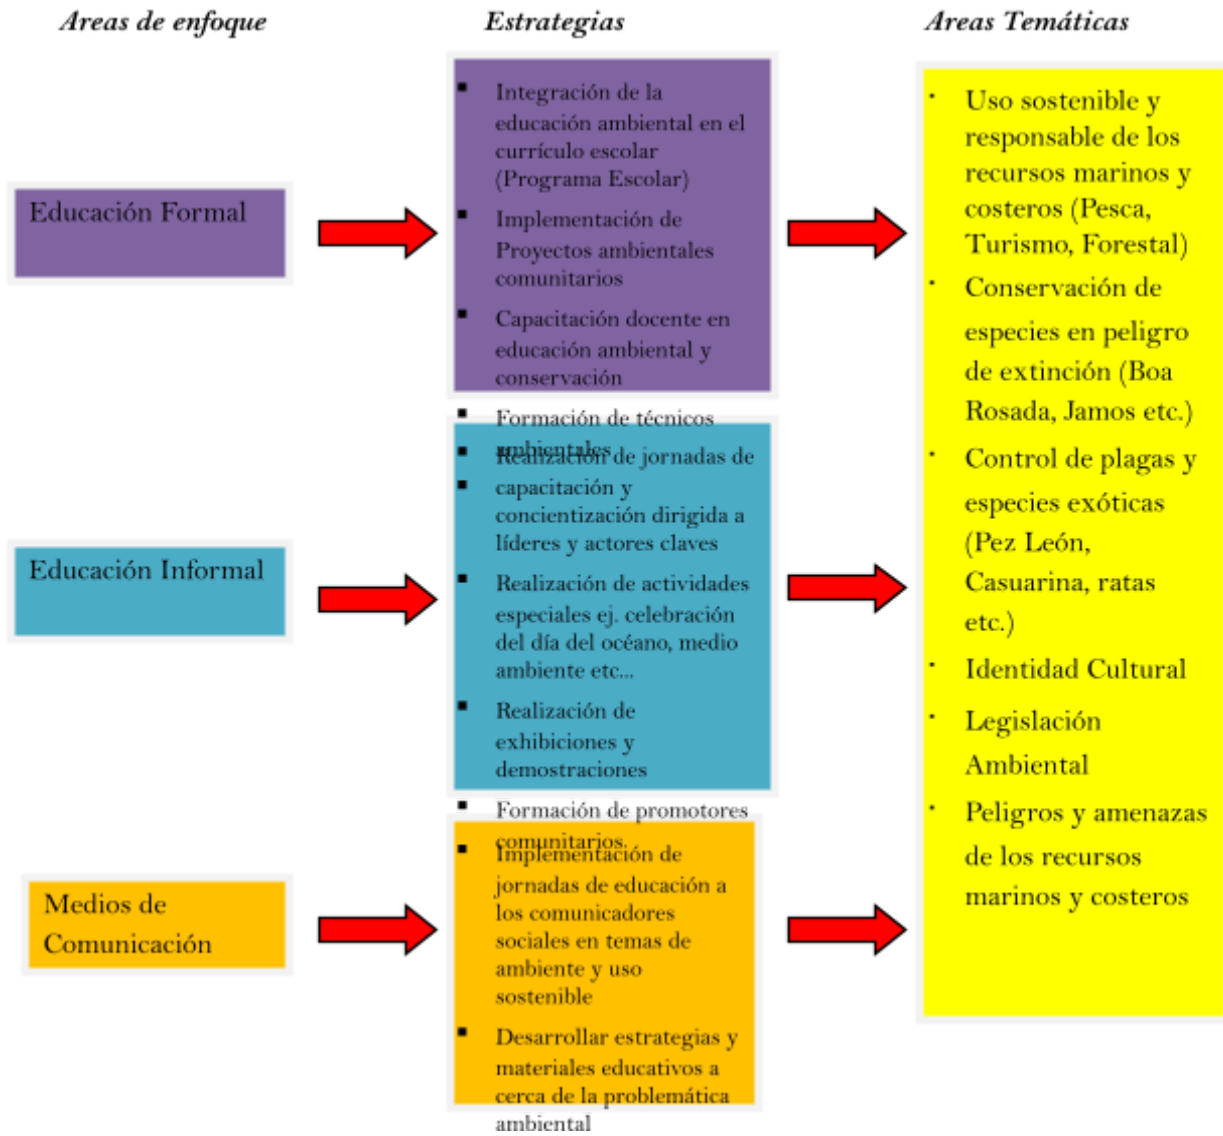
Areas de enfoque

Estrategias

Areas Temáticas

Educación Formal

▪ Integración de la educación ambiental en el currículo escolar (Programa Escolar)
▪ Implementación de Proyectos ambientales comunitarios
▪ Capacitación docente en educación ambiental y conservación
▪ Formación de técnicos ambientales

Educación Informal

▪ Realización de jornadas de capacitación y concientización dirigida a líderes y actores claves
▪ Realización de actividades especiales ej. celebración del día del océano, medio ambiente etc...
▪ Realización de exhibiciones y demostraciones
▪ Formación de promotores comunitarios.

Medios de Comunicación

▪ Implementación de jornadas de educación a los comunicadores sociales en temas de ambiente y uso sostenible
▪ Desarrollar estrategias y materiales educativos a cerca de la problemática ambiental

· Uso sostenible y responsable de los recursos marinos y costeros (Pesca, Turismo, Forestal)
· Conservación de especies en peligro de extinción (Boa Rosada, Jamos etc.)
· Control de plagas y especies exóticas (Pez León, Casuarina, ratas etc.)
· Identidad Cultural
· Legislación Ambiental
· Peligros y amenazas de los recursos marinos y costeros